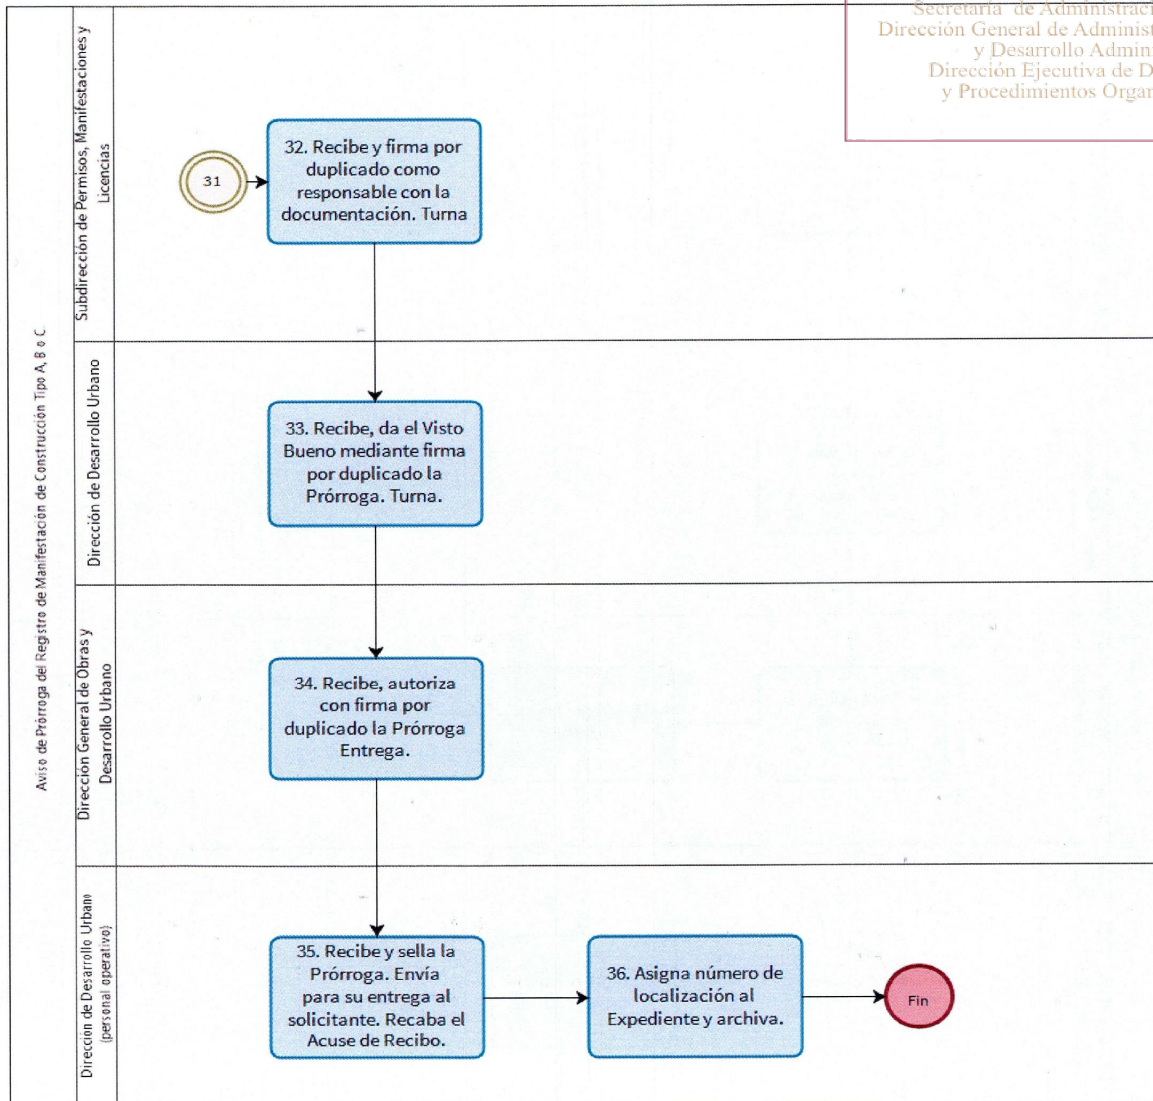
Secretaría de Administraci
Dirección General de Administ
y Desarrollo Admin
Dirección Ejecutiva de D
y Procedimientos Orga

Aviso de Prórroga del Registro de Manifestación de Construcción Tipo A, B o C

Subdirección de Permisos, Manifestaciones y Licencias

31

32. Recibe y firma por duplicado como responsable con la documentación. Turna

Dirección de Desarrollo Urbano

33. Recibe, da el Visto Bueno mediante firma por duplicado la Prórroga. Turna.

Dirección General de Obras y Desarrollo Urbano

34. Recibe, autoriza con firma por duplicado la Prórroga Entrega.

Dirección de Desarrollo Urbano (personal operativo)

35. Recibe y sella la Prórroga. Envía para su entrega al solicitante. Recaba el Acuse de Recibo.

36. Asigna número de localización al Expediente y archiva.

Fin